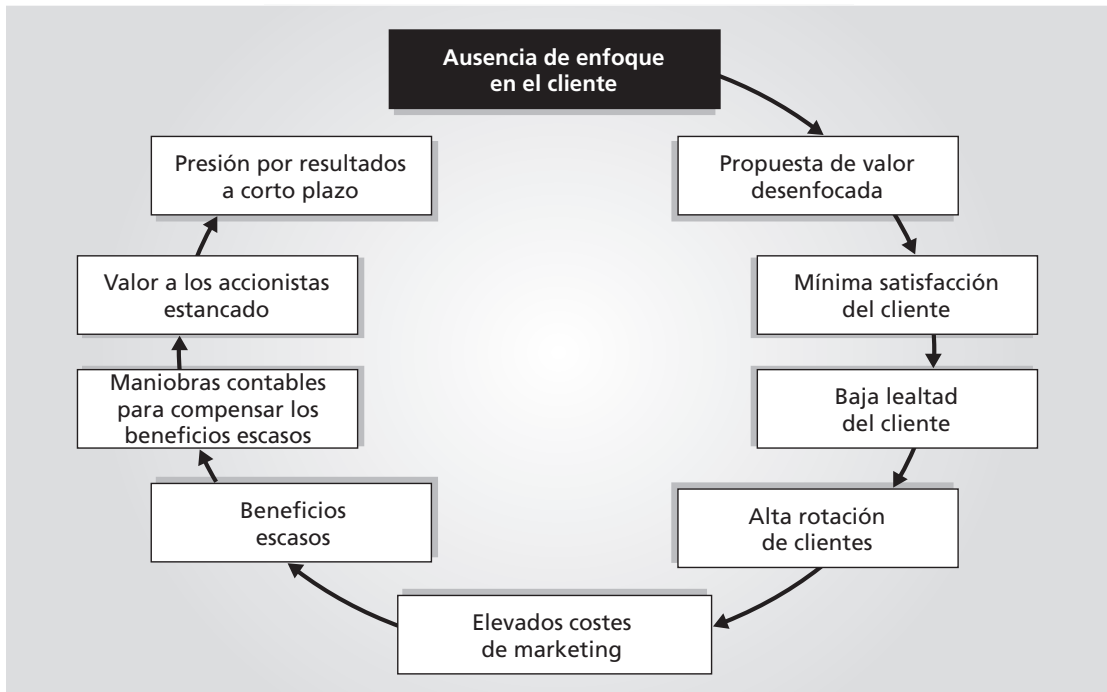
Ausencia de enfoque en el cliente

Propuesta de valor desenfocada

Mínima satisfacción del cliente

Baja lealtad del cliente

Alta rotación de clientes

Elevados costes de marketing

Beneficios escasos

Maniobras contables para compensar los beneficios escasos

Valor a los accionistas estancado

Presión por resultados a corto plazo